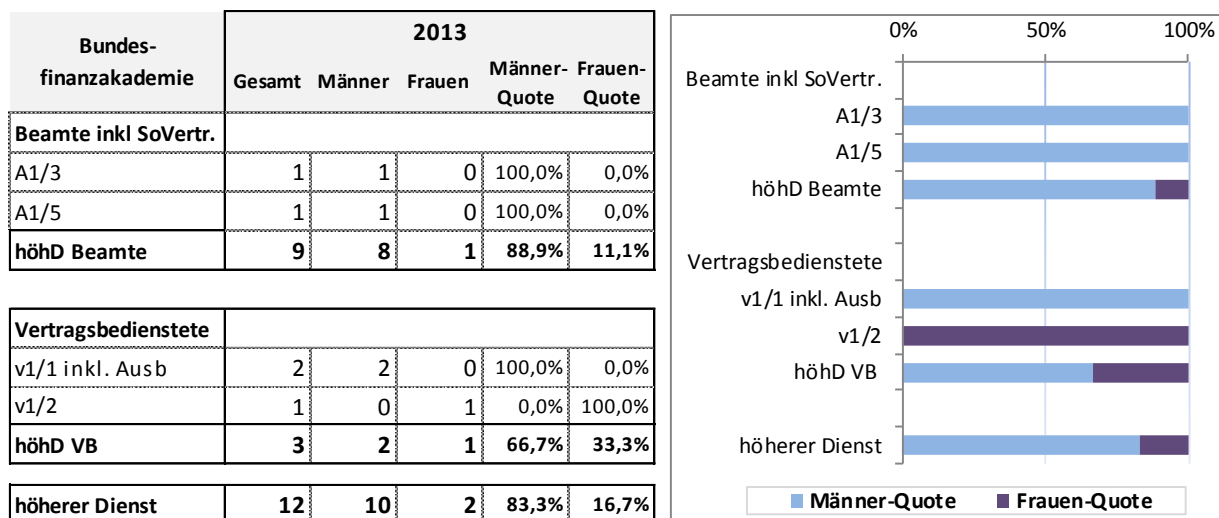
| Bundesfinanzakademie | 2013 Gesamt | Männer | Frauen | Männer-Quote | Frauen-Quote |
|---|---|---|---|---|---|
| Beamte inkl SoVertr. | | | | | |
| A1/3 | 1 | 1 | 0 | 100,0% | 0,0% |
| A1/5 | 1 | 1 | 0 | 100,0% | 0,0% |
| höhD Beamte | 9 | 8 | 1 | 88,9% | 11,1% |

| Vertragsbedienstete | | | | | |
|---|---|---|---|---|---|
| v1/1 inkl. Ausb | 2 | 2 | 0 | 100,0% | 0,0% |
| v1/2 | 1 | 0 | 1 | 0,0% | 100,0% |
| höhD VB | 3 | 2 | 1 | 66,7% | 33,3% |

| höherer Dienst | 12 | 10 | 2 | 83,3% | 16,7% |
|---|---|---|---|---|---|

0% 50% 100%

Beamte inkl SoVertr.
A1/3
A1/5
höhD Beamte
Vertragsbedienstete
v1/1 inkl. Ausb
v1/2
höhD VB
höherer Dienst

Männer-Quote Frauen-Quote